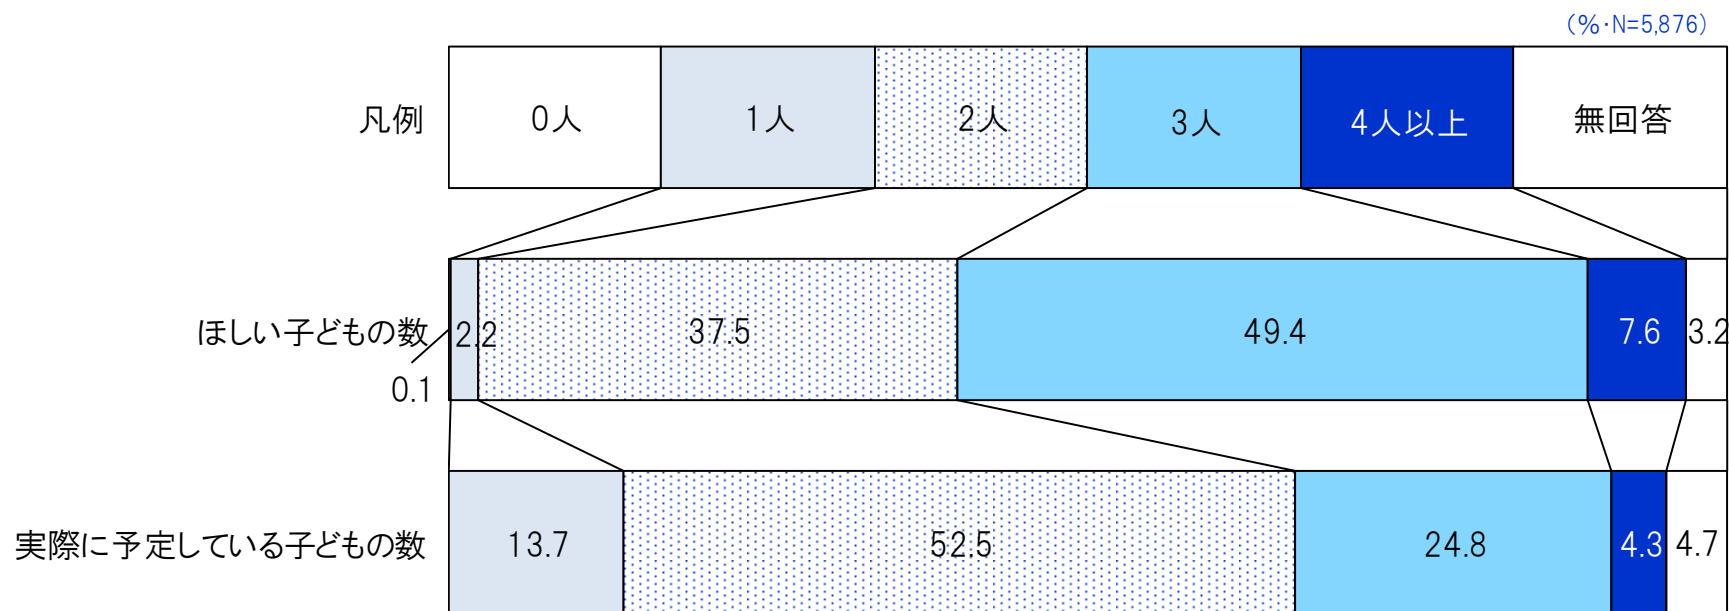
（%･N=5,876）

| 凡例 | 0人 | 1人 | 2人 | 3人 | 4人以上 | 無回答 |
|---|---|---|---|---|---|---|
| ほしい子どもの数 | 0.1 | 2.2 | 37.5 | 49.4 | 7.6 | 3.2 |
| 実際に予定している子どもの数 |  | 13.7 | 52.5 | 24.8 | 4.3 | 4.7 |